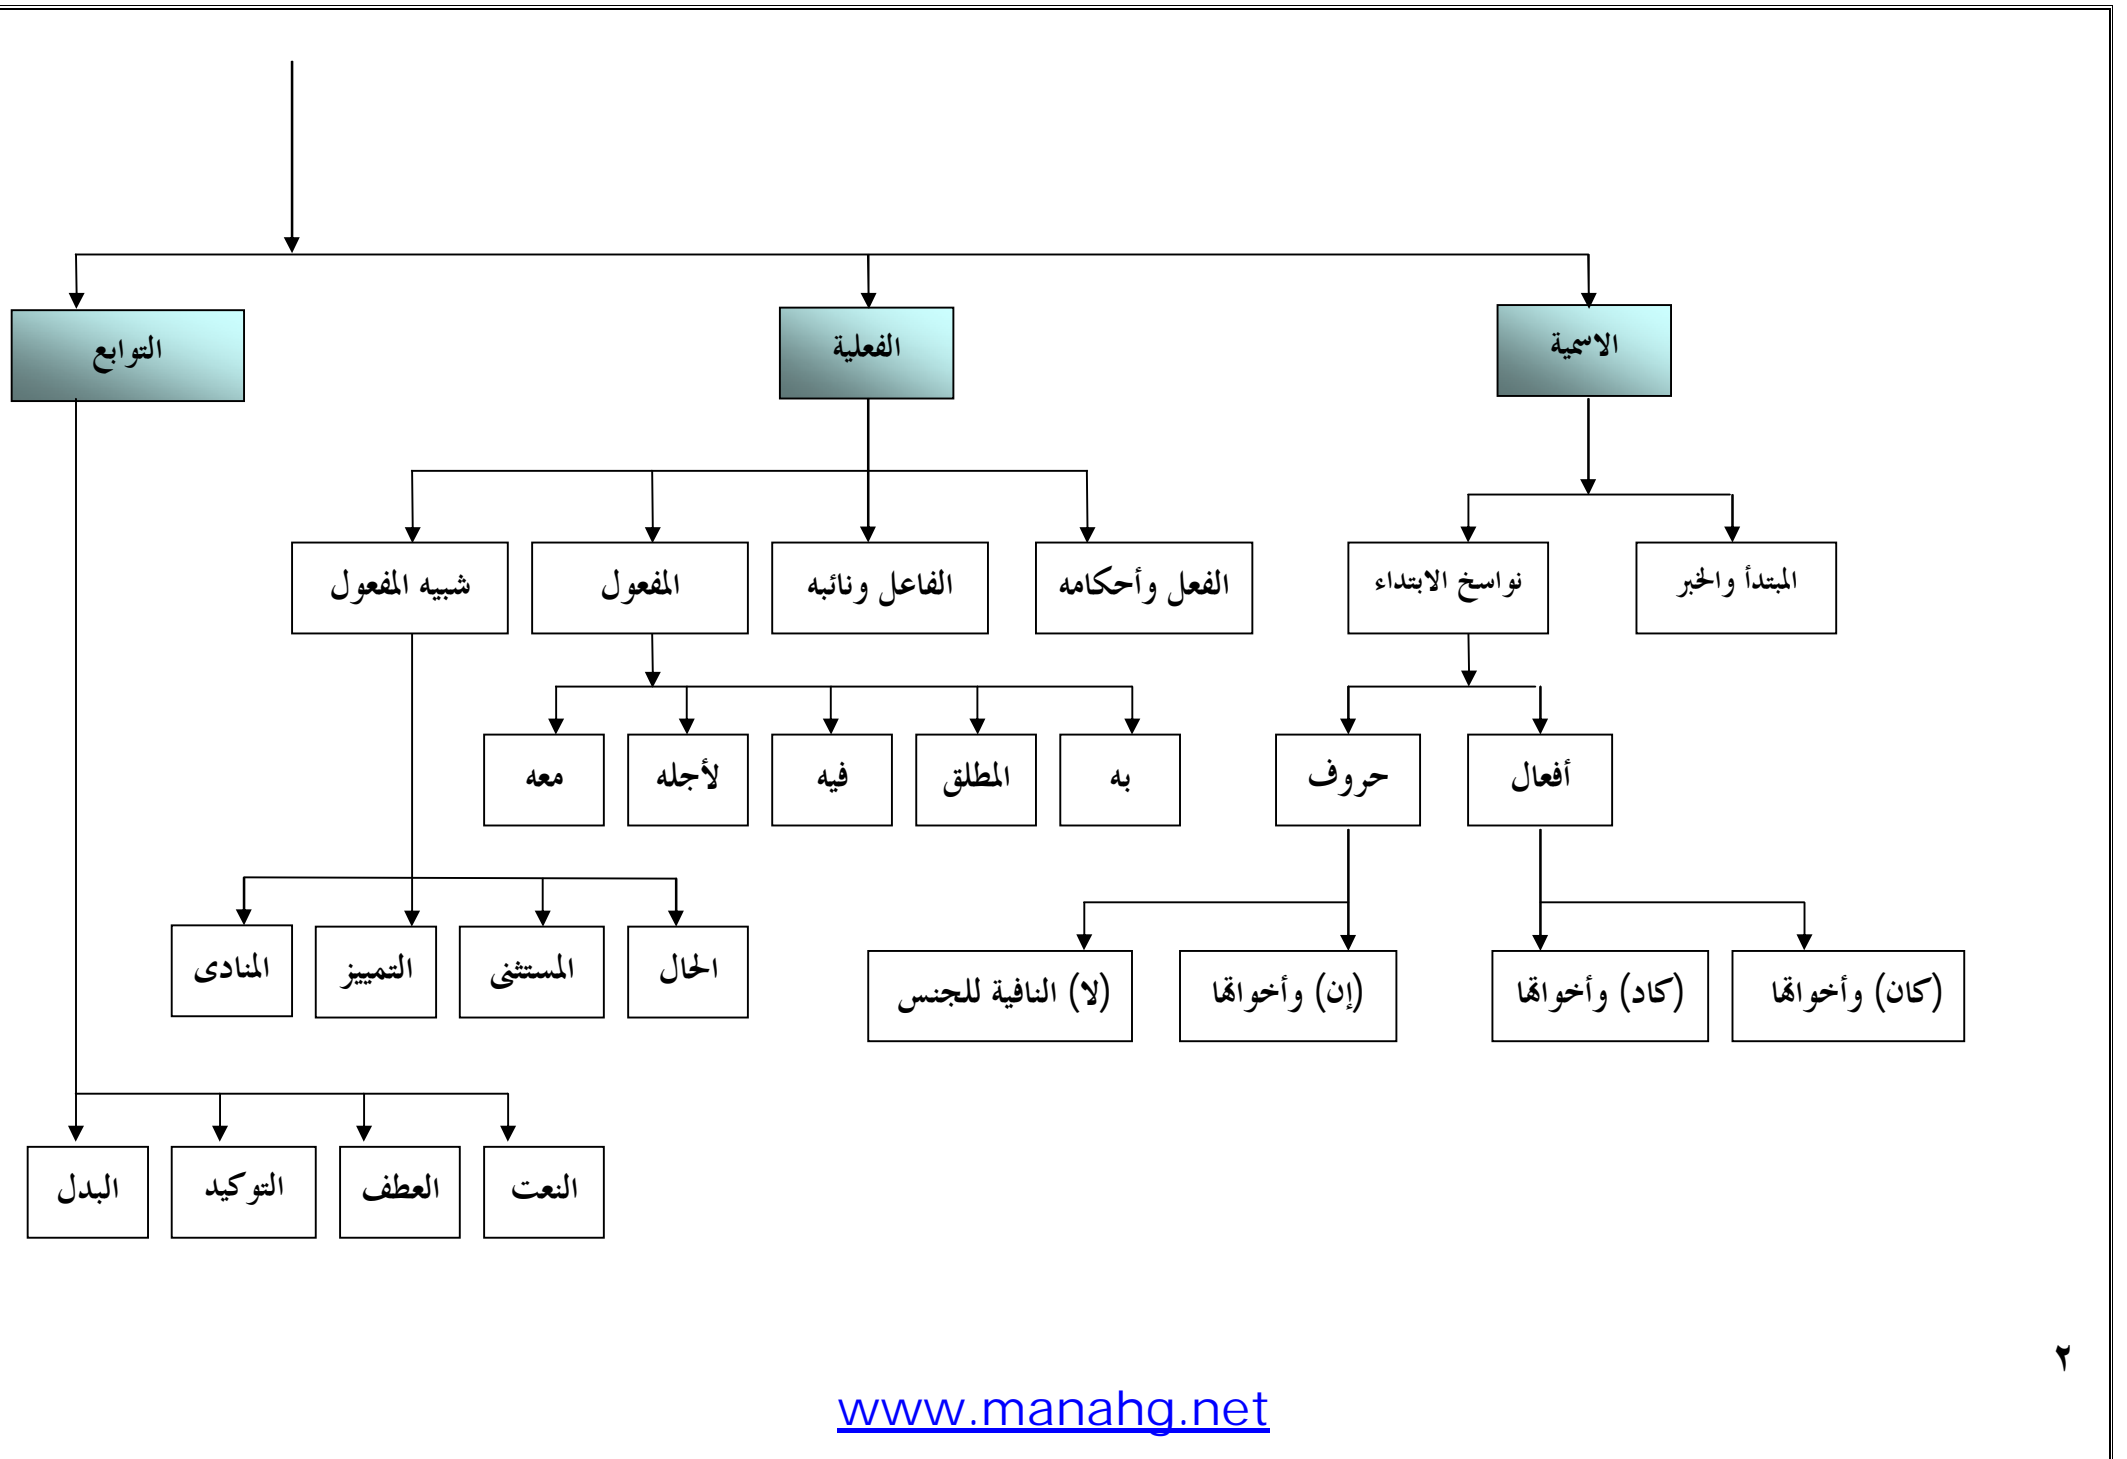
الاسمية

الفعلية

التوابع

المبتدأ والخبر

نواسخ الابتداء

الفعل وأحكامه

الفاعل ونائبه

المفعول

شبيه المفعول

أفعال

حروف

به

المطلق

فيه

لأجله

معه

(كان) وأخواتها

(كاد) وأخواتها

(إن) وأخواتها

(لا) النافية للجنس

الحال

المستثنى

التمييز

المنادى

النعت

العطف

التوكيد

البدل

٢

www.manahg.net